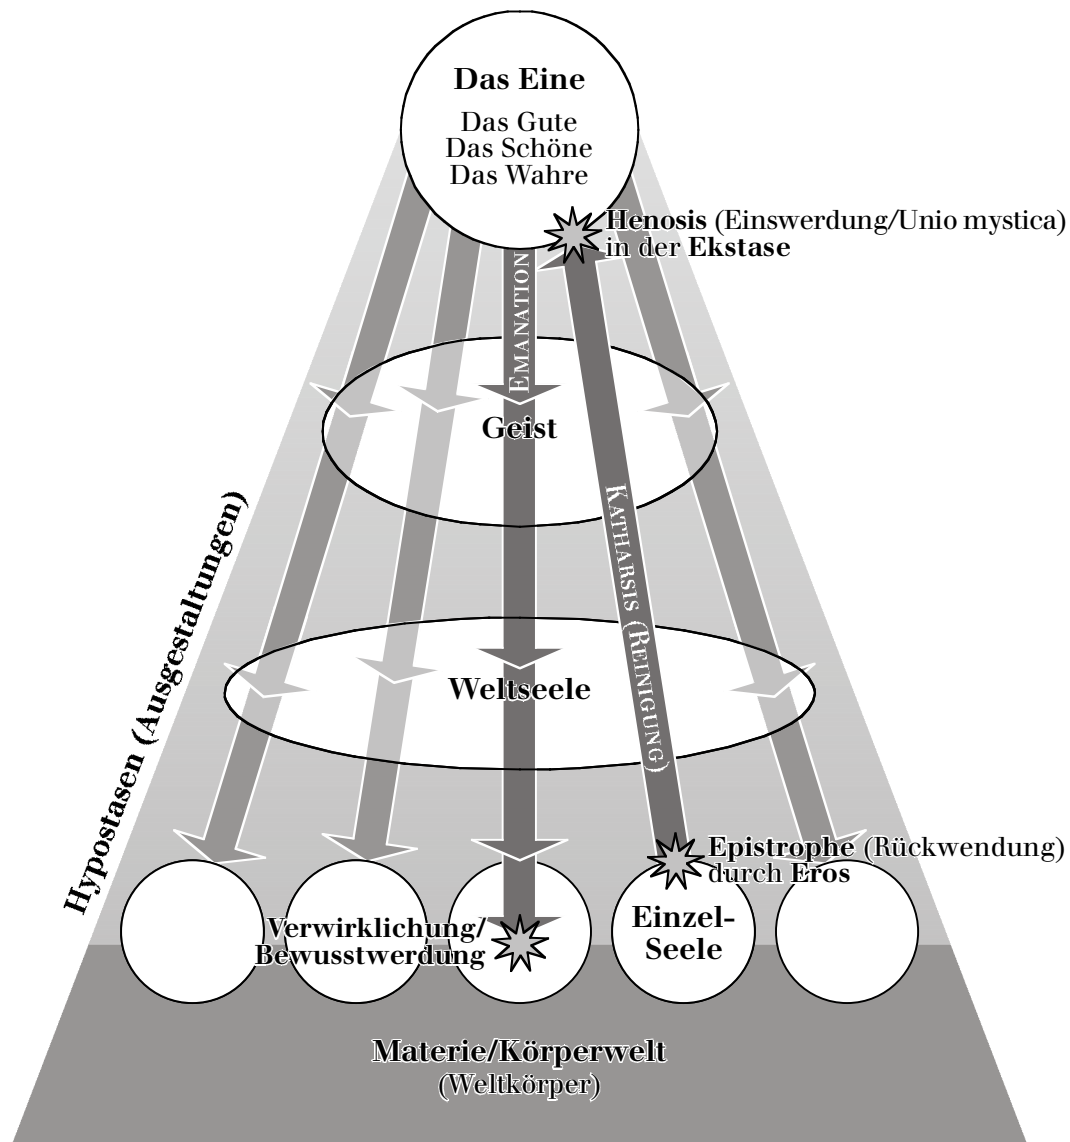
Das Eine
Das Gute
Das Schöne
Das Wahre

Henosis (Einswerdung/Unio mystica) in der Ekstase

EMANATION

Geist

KATHARSIS (REINIGUNG)

Hypostasen (Ausgestaltungen)

Weltseele

Epistrophe (Rückwendung) durch Eros

Verwirklichung/ Bewusstwerdung

Einzel-Seele

Materie/Körperwelt
(Weltkörper)